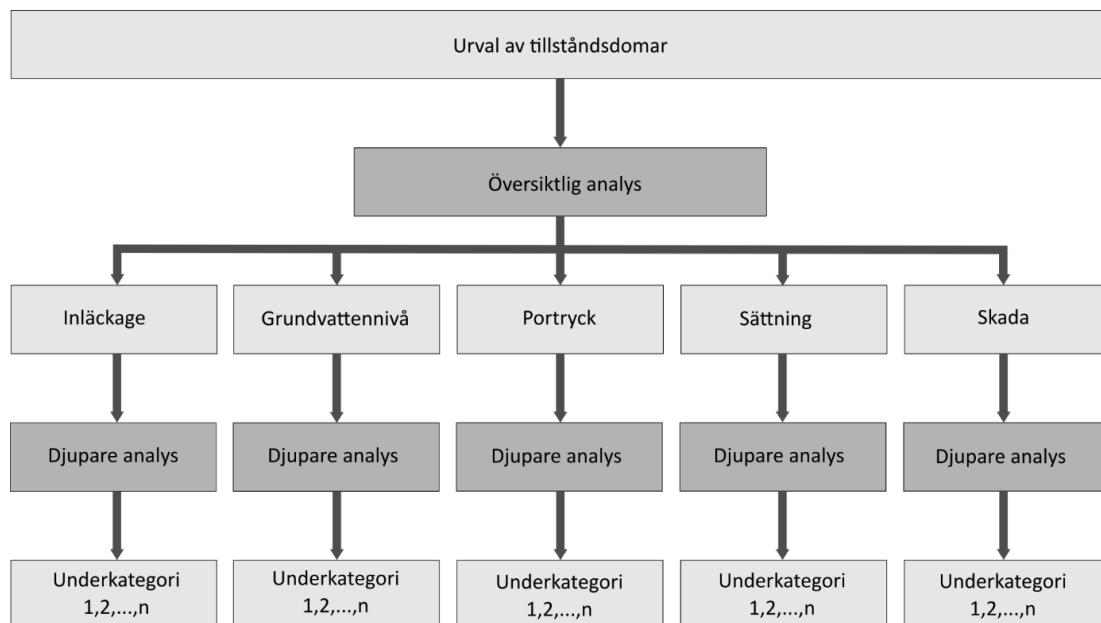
Urval av tillståndsdomar

Översiktlig analys

Inläckage

Grundvattennivå

Portryck

Sättning

Skada

Djupare analys

Djupare analys

Djupare analys

Djupare analys

Djupare analys

Underkategori 1,2,...,n

Underkategori 1,2,...,n

Underkategori 1,2,...,n

Underkategori 1,2,...,n

Underkategori 1,2,...,n